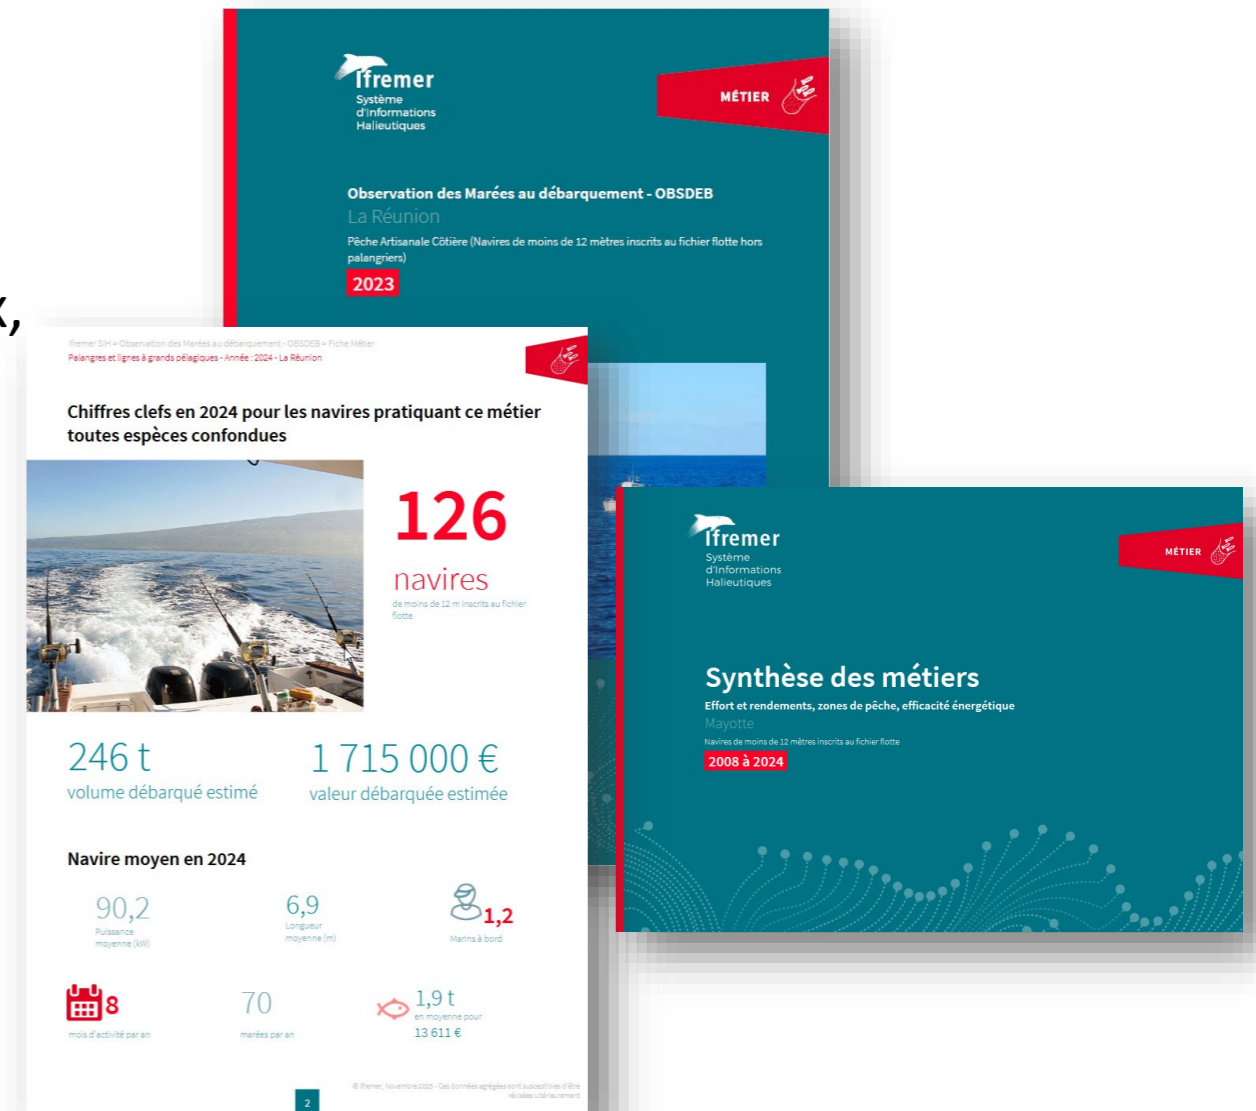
Ifremer
Système d'Informations Halieutiques

MÉTIER

Observation des Marées au débarquement - OBSDEB
La Réunion
Pêche Artisanale Côtière (Navires de moins de 12 mètres inscrits au fichier flotte hors palangriers)
2023

Ifremer SIH > Observation des Marées au débarquement - OBSDEB > Fiche Métier
Palangres et lignes à grands pélagiques - Année : 2024 - La Réunion

Chiffres clefs en 2024 pour les navires pratiquant ce métier toutes espèces confondues

126
navires
de moins de 12 m inscrits au fichier flotte

246 t
volume débarqué estimé

1 715 000 €
valeur débarquée estimée

Navire moyen en 2024

90,2
Puissance moyenne (kW)

6,9
Longueur moyenne (m)

1,2
Marins à bord

8
mois d'activité par an

70
marées par an

1,9 t
en moyenne pour
13 611 €

2

© Ifremer, Novembre 2025 - Ces données agrégées sont susceptibles d'être révisées ultérieurement

Ifremer
Système d'Informations Halieutiques

MÉTIER

Synthèse des métiers
Effort et rendements, zones de pêche, efficacité énergétique
Mayotte
Navires de moins de 12 mètres inscrits au fichier flotte
2008 à 2024